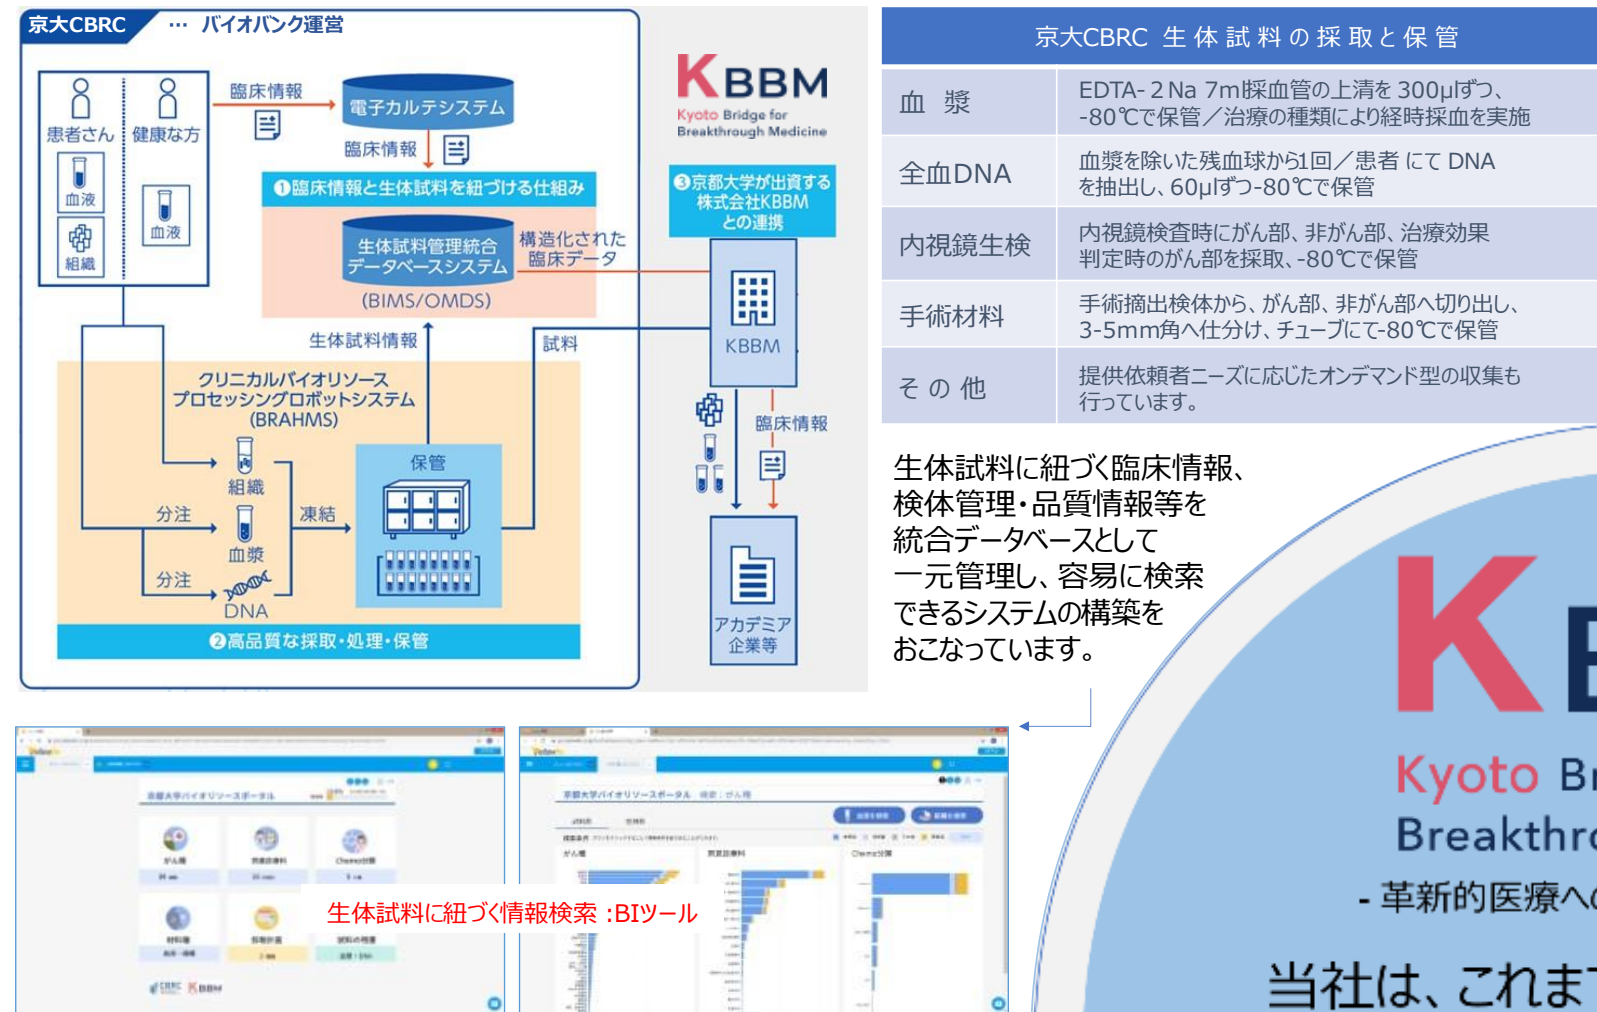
京大CBRC … バイオバンク運営

患者さん 健康な方
血液 組織 血液

臨床情報
電子カルテシステム
臨床情報
❶臨床情報と生体試料を紐づける仕組み
生体試料管理統合データベースシステム
(BIMS/OMDS)
構造化された臨床データ
生体試料情報
試料
クリニカルバイオリソースプロセッシングロボットシステム(BRAHMS)
組織
分注
血漿
凍結
分注
DNA
保管
❷高品質な採取・処理・保管

KBBM
Kyoto Bridge for Breakthrough Medicine
❸京都大学が出資する株式会社KBBMとの連携
KBBM
臨床情報
アカデミア企業等

| 京大CBRC 生体試料の採取と保管 | |
|---|---|
| 血　漿 | EDTA- 2 Na 7ml採血管の上清を 300μlずつ、-80℃で保管／治療の種類により経時採血を実施 |
| 全血DNA | 血漿を除いた残血球から1回／患者 にて DNA を抽出し、60μlずつ-80℃で保管 |
| 内視鏡生検 | 内視鏡検査時にがん部、非がん部、治療効果判定時のがん部を採取、-80℃で保管 |
| 手術材料 | 手術摘出検体から、がん部、非がん部へ切り出し、3-5mm角へ仕分け、チューブにて-80℃で保管 |
| そ の 他 | 提供依頼者ニーズに応じたオンデマンド型の収集も行っています。 |

生体試料に紐づく臨床情報、検体管理・品質情報等を統合データベースとして一元管理し、容易に検索できるシステムの構築をおこなっています。

K B
Kyoto Br
Breakthr
- 革新的医療へ
当社は、これま

京都大学バイオリソースポータル
がん種 
京都大学バイオリソースポータル
生体試料に紐づく情報検索 :BIツール